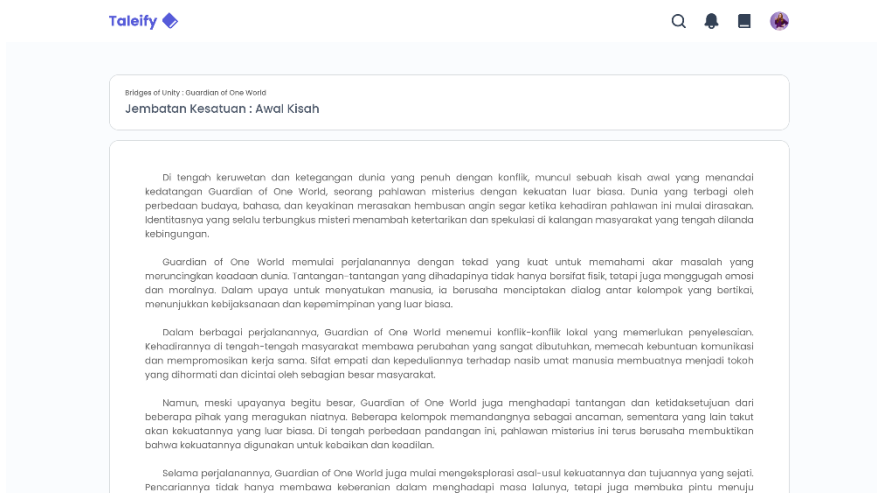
Taleify

Bridges of Unity : Guardian of One World

Jembatan Kesatuan : Awal Kisah

Di tengah keruwetan dan ketegangan dunia yang penuh dengan konflik, muncul sebuah kisah awal yang menandai kedatangan Guardian of One World, seorang pahlawan misterius dengan kekuatan luar biasa. Dunia yang terbagi oleh perbedaan budaya, bahasa, dan keyakinan merasakan hembusan angin segar ketika kehadiran pahlawan ini mulai dirasakan. Identitasnya yang selalu terbungkus misteri menambah ketertarikan dan spekulasi di kalangan masyarakat yang tengah dilanda kebingungan.

Guardian of One World memulai perjalanannya dengan tekad yang kuat untuk memahami akar masalah yang meruncingkan keadaan dunia. Tantangan-tantangan yang dihadapinya tidak hanya bersifat fisik, tetapi juga menggugah emosi dan moralnya. Dalam upaya untuk menyatukan manusia, ia berusaha menciptakan dialog antar kelompok yang bertikai, menunjukkan kebijaksanaan dan kepemimpinan yang luar biasa.

Dalam berbagai perjalanannya, Guardian of One World menemui konflik-konflik lokal yang memerlukan penyelesaian. Kehadirannya di tengah-tengah masyarakat membawa perubahan yang sangat dibutuhkan, memecah kebuntuan komunikasi dan mempromosikan kerja sama. Sifat empati dan kepeduliannya terhadap nasib umat manusia membuatnya menjadi tokoh yang dihormati dan dicintai oleh sebagian besar masyarakat.

Namun, meski upayanya begitu besar, Guardian of One World juga menghadapi tantangan dan ketidaksetujuan dari beberapa pihak yang meragukan niatnya. Beberapa kelompok memandangnya sebagai ancaman, sementara yang lain takut akan kekuatannya yang luar biasa. Di tengah perbedaan pandangan ini, pahlawan misterius ini terus berusaha membuktikan bahwa kekuatannya digunakan untuk kebaikan dan keadilan.

Selama perjalanannya, Guardian of One World juga mulai mengeksplorasi asal-usul kekuatannya dan tujuannya yang sejati. Pencariannya tidak hanya membawa keberanian dalam menghadapi masa lalunya, tetapi juga membuka pintu menuju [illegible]